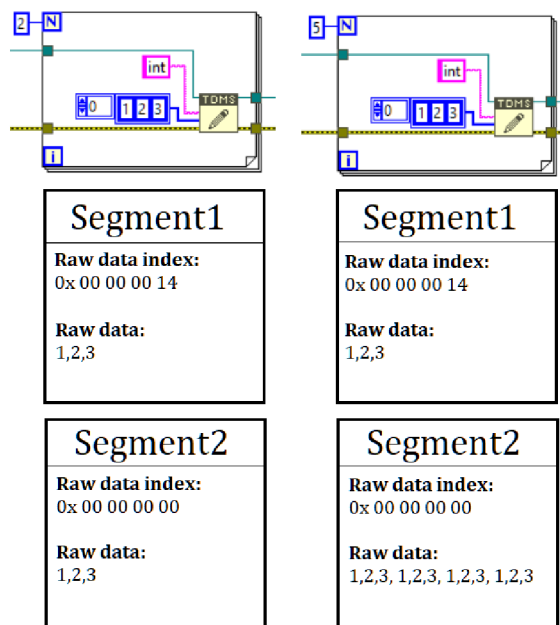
2 N

int

0 1 2 3

TDMS

i

5 N

int

0 1 2 3

TDMS

i

Segment1
Raw data index:
0x 00 00 00 14

Raw data:
1,2,3

Segment1
Raw data index:
0x 00 00 00 14

Raw data:
1,2,3

Segment2
Raw data index:
0x 00 00 00 00

Raw data:
1,2,3

Segment2
Raw data index:
0x 00 00 00 00

Raw data:
1,2,3, 1,2,3, 1,2,3, 1,2,3